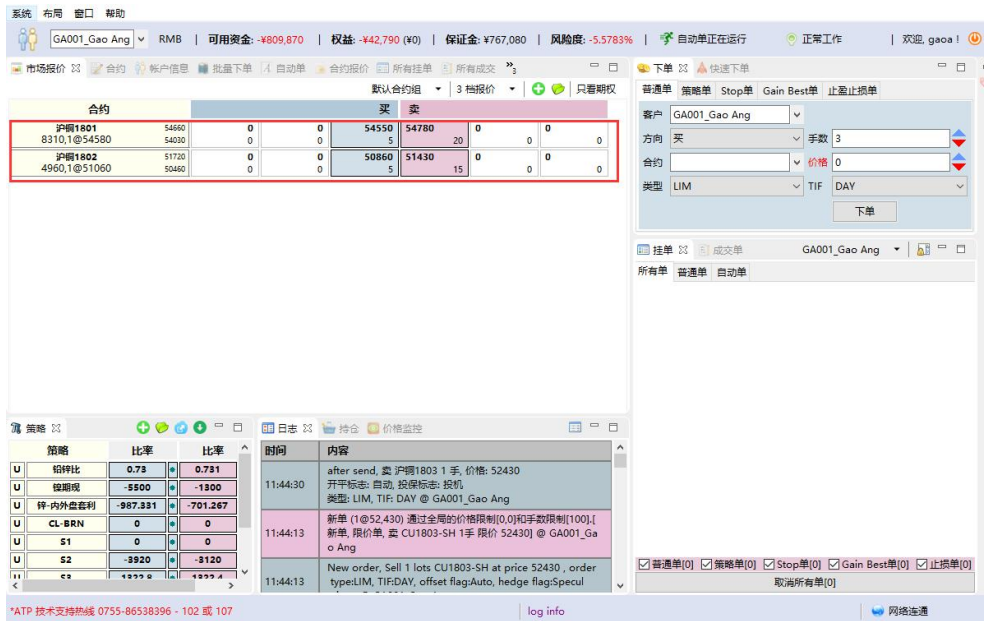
系统 布局 窗口 帮助

GA001_Gao Ang RMB | 可用资金: -¥809,870 | 权益: -¥42,790 (¥0) | 保证金: ¥767,080 | 风险度: -5.5783% | 自动单正在运行 正常工作 | 欢迎, gaoa !

市场报价 合约 帐户信息 批量下单 自动单 合约报价 所有挂单 所有成交 »3

默认合约组 3 档报价 只看期权

| 合约 | | | | 买 | 卖 | | |
|---|---|---|---|---|---|---|---|
| 沪铜1801 8310,1@54580 | 54660 54030 | 0 0 | 0 0 | 54550 5 | 54780 20 | 0 0 | 0 0 |
| 沪铜1802 4960,1@51060 | 51720 50460 | 0 0 | 0 0 | 50860 5 | 51430 15 | 0 0 | 0 0 |

下单 快速下单

普通单 策略单 Stop单 Gain Best单 止盈止损单

客户 GA001_Gao Ang
方向 买 手数 3
合约 价格 0
类型 LIM TIF DAY
下单

挂单 成交单 GA001_Gao Ang

所有单 普通单 自动单

策略

| | 策略 | 比率 | | 比率 |
|---|---|---|---|---|
| U | 铅锌比 | 0.73 | | 0.731 |
| U | 镍期现 | -5500 | | -1300 |
| U | 锌-内外盘套利 | -987.331 | | -701.267 |
| U | CL-BRN | 0 | | 0 |
| U | S1 | 0 | | 0 |
| U | S2 | -3920 | | -3120 |
| U | S3 | 1322.8 | | 1322.4 |

日志 持合 价格监控

| 时间 | 内容 |
|---|---|
| 11:44:30 | after send, 卖 沪铜1803 1 手, 价格: 52430 开平标志: 自动, 投保标志: 投机 类型: LIM, TIF: DAY @ GA001_Gao Ang |
| 11:44:13 | 新单 (1@52,430) 通过全局的价格限制[0,0]和手数限制[100].[ 新单, 限价单, 卖 CU1803-SH 1手 限价 52430] @ GA001_Gao Ang |
| 11:44:13 | New order, Sell 1 lots CU1803-SH at price 52430 , order type:LIM, TIF:DAY, offset flag:Auto, hedge flag:Specul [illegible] |

普通单[0] 策略单[0] Stop单[0] Gain Best单[0] 止损单[0]
取消所有单[0]

*ATP 技术支持热线 0755-86538396 - 102 或 107 log info 网络连通